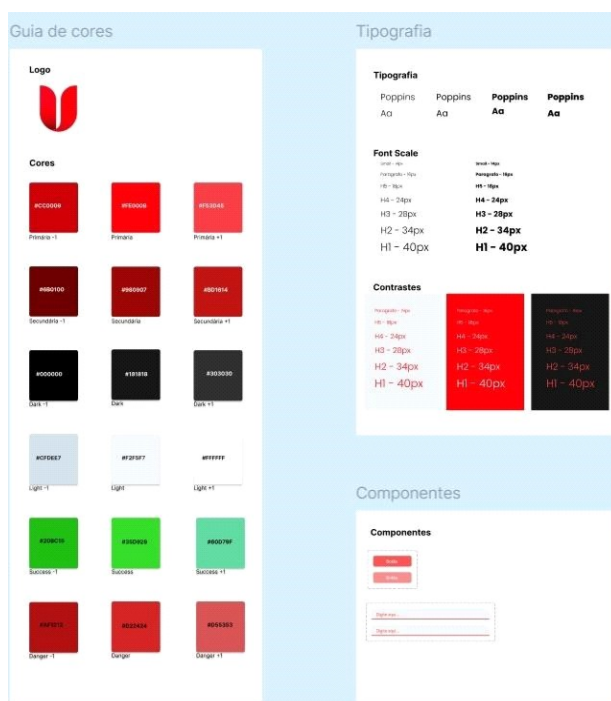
Guia de cores

Logo

Cores

#CC0009
Primária -1

#FE0008
Primária

#FE3B45
Primária +1

#660100
Secundária -1

#960007
Secundária

#BD1614
Secundária +1

#000000
Dark -1

#181818
Dark

#303030
Dark +1

#CFDEE7
Light -1

#F2F5F7
Light

#FFFFFF
Light +1

#20BC15
Success -1

#35D828
Success

#60D79F
Success +1

#AF1015
Danger -1

#D32424
Danger

#D55353
Danger +1

Tipografia

Tipografia

Poppins Aa
Poppins Aa
Poppins Aa
Poppins Aa

Font Scale

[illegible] - 11px
Parágrafo - 16px
H5 - 18px
H4 - 24px
H3 - 28px
H2 - 34px
H1 - 40px

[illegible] - 11px
Parágrafo - 16px
H5 - 18px
H4 - 24px
H3 - 28px
H2 - 34px
H1 - 40px

Contrastes

Parágrafo - 16px
H5 - 18px
H4 - 24px
H3 - 28px
H2 - 34px
H1 - 40px

Parágrafo - 16px
H5 - 18px
H4 - 24px
H3 - 28px
H2 - 34px
H1 - 40px

Parágrafo - 16px
H5 - 18px
H4 - 24px
H3 - 28px
H2 - 34px
H1 - 40px

Componentes

Componentes

Botão
Botão

Digite aqui...
Digite aqui...